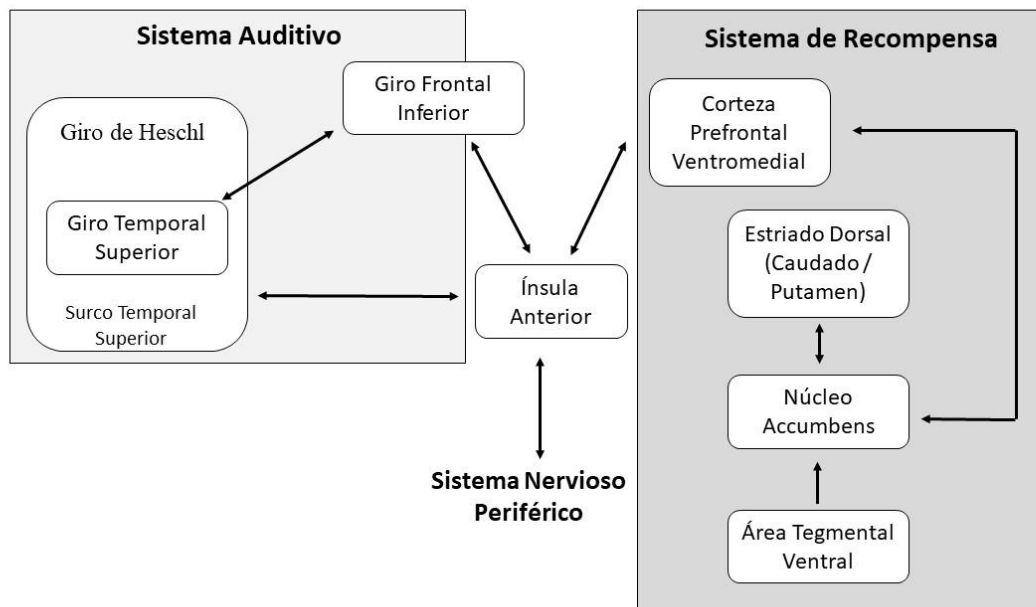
Sistema Auditivo

Giro Frontal Inferior

Giro de Heschl

Giro Temporal Superior

Surco Temporal Superior

Ínsula Anterior

Sistema Nervioso Periférico

Sistema de Recompensa

Corteza Prefrontal Ventromedial

Estriado Dorsal (Caudado / Putamen)

Núcleo Accumbens

Área Tegmental Ventral